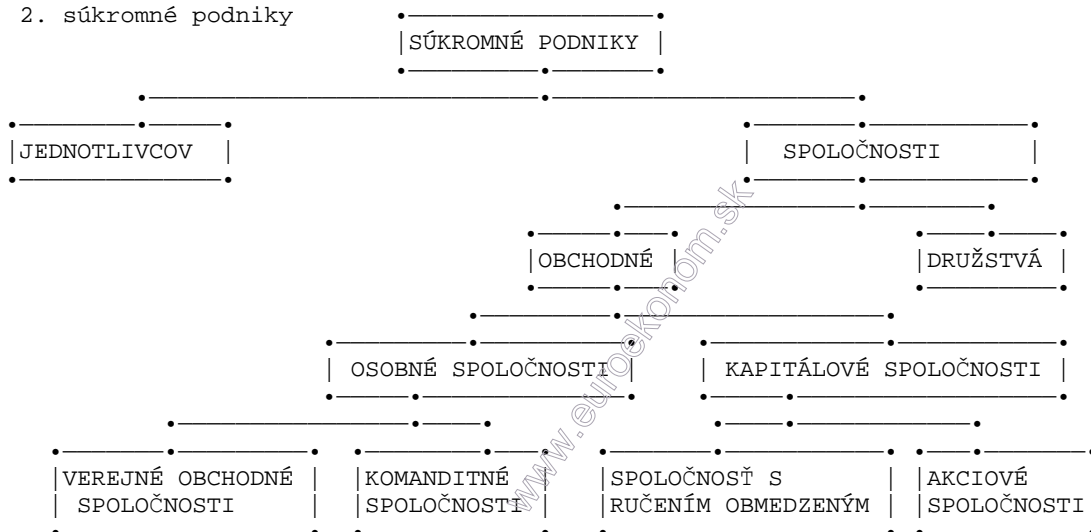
2. súkromné podniky

SÚKROMNÉ PODNIKY

JEDNOTLIVCOV

SPOLOČNOSTI

OBCHODNÉ

DRUŽSTVÁ

OSOBNÉ SPOLOČNOSTI

KAPITÁLOVÉ SPOLOČNOSTI

VEREJNÉ OBCHODNÉ SPOLOČNOSTI

KOMANDITNÉ SPOLOČNOSTI

SPOLOČNOSŤ S RUČENÍM OBMEDZENÝM

AKCIOVÉ SPOLOČNOSTI

www.euroekonom.sk